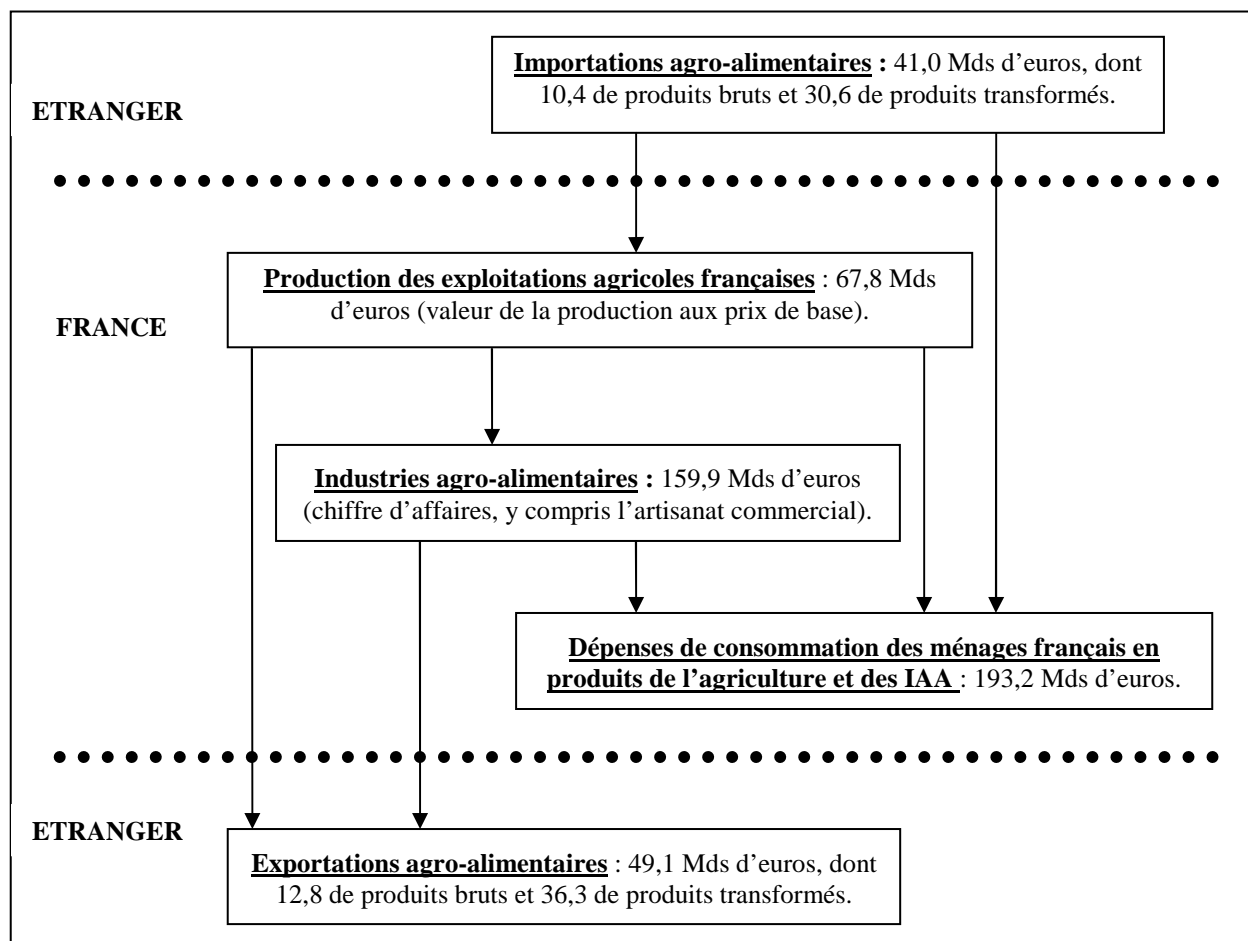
ETRANGER

**Importations agro-alimentaires :** 41,0 Mds d'euros, dont 10,4 de produits bruts et 30,6 de produits transformés.

FRANCE

**Production des exploitations agricoles françaises** : 67,8 Mds d'euros (valeur de la production aux prix de base).

**Industries agro-alimentaires :** 159,9 Mds d'euros (chiffre d'affaires, y compris l'artisanat commercial).

**Dépenses de consommation des ménages français en produits de l'agriculture et des IAA** : 193,2 Mds d'euros.

ETRANGER

**Exportations agro-alimentaires** : 49,1 Mds d'euros, dont 12,8 de produits bruts et 36,3 de produits transformés.